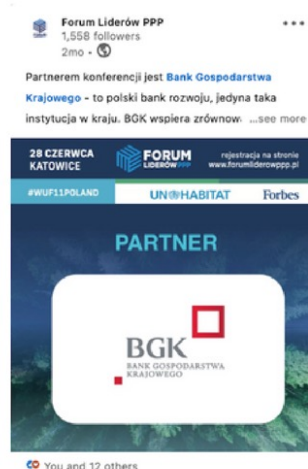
Forum Liderów PPP
1,558 followers
2mo •

Partnerem konferencji jest Bank Gospodarstwa Krajowego - to polski bank rozwoju, jedyna taka instytucja w kraju. BGK wspiera zrównow ...see more

28 CZERWCA KATOWICE

FORUM LIDERÓW PPP

rejestracja na stronie www.forumliderowppp.pl

#WUF11POLAND

UN HABITAT

Forbes

PARTNER

BGK
BANK GOSPODARSTWA KRAJOWEGO

You and 12 others